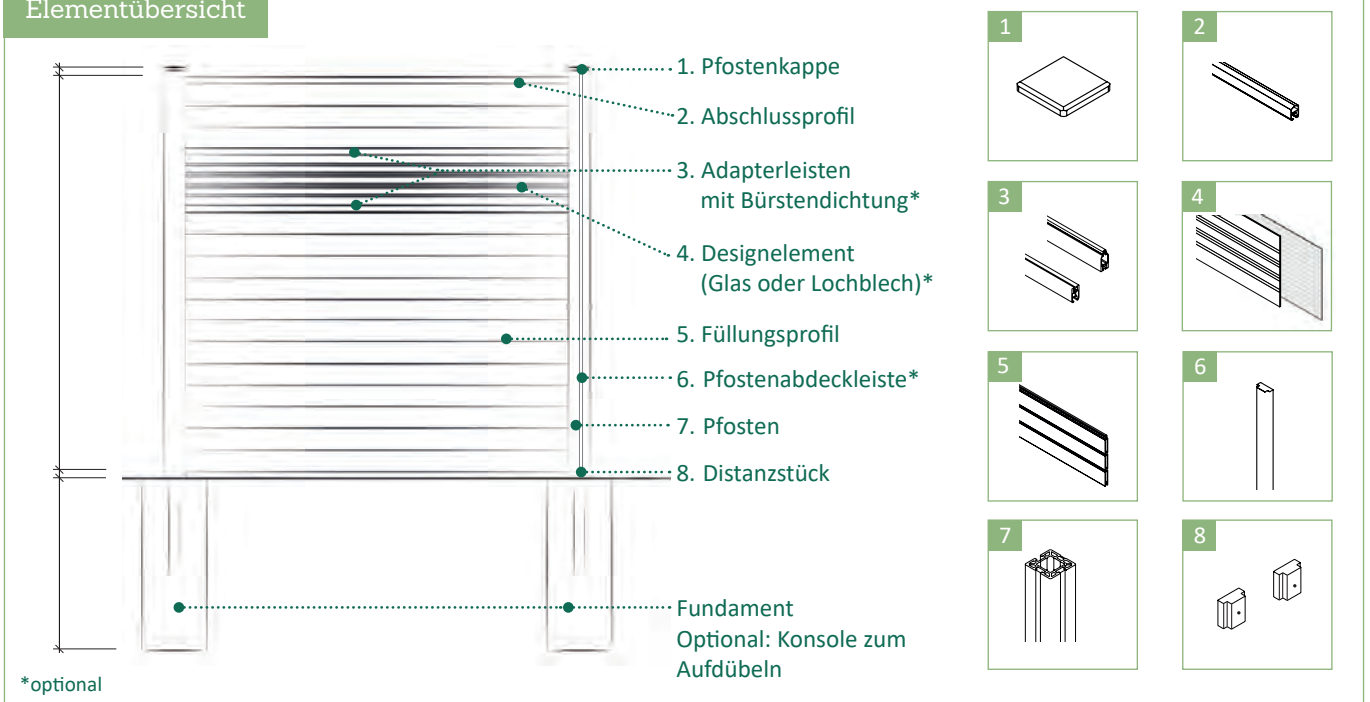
Elementübersicht

1. Pfostenkappe

2. Abschlussprofil

3. Adapterleisten mit Bürstendichtung*

4. Designelement (Glas oder Lochblech)*

5. Füllungsprofil

6. Pfostenabdeckleiste*

7. Pfosten

8. Distanzstück

Fundament
Optional: Konsole zum Aufdübeln

*optional

1

2

3

4

5

6

7

8